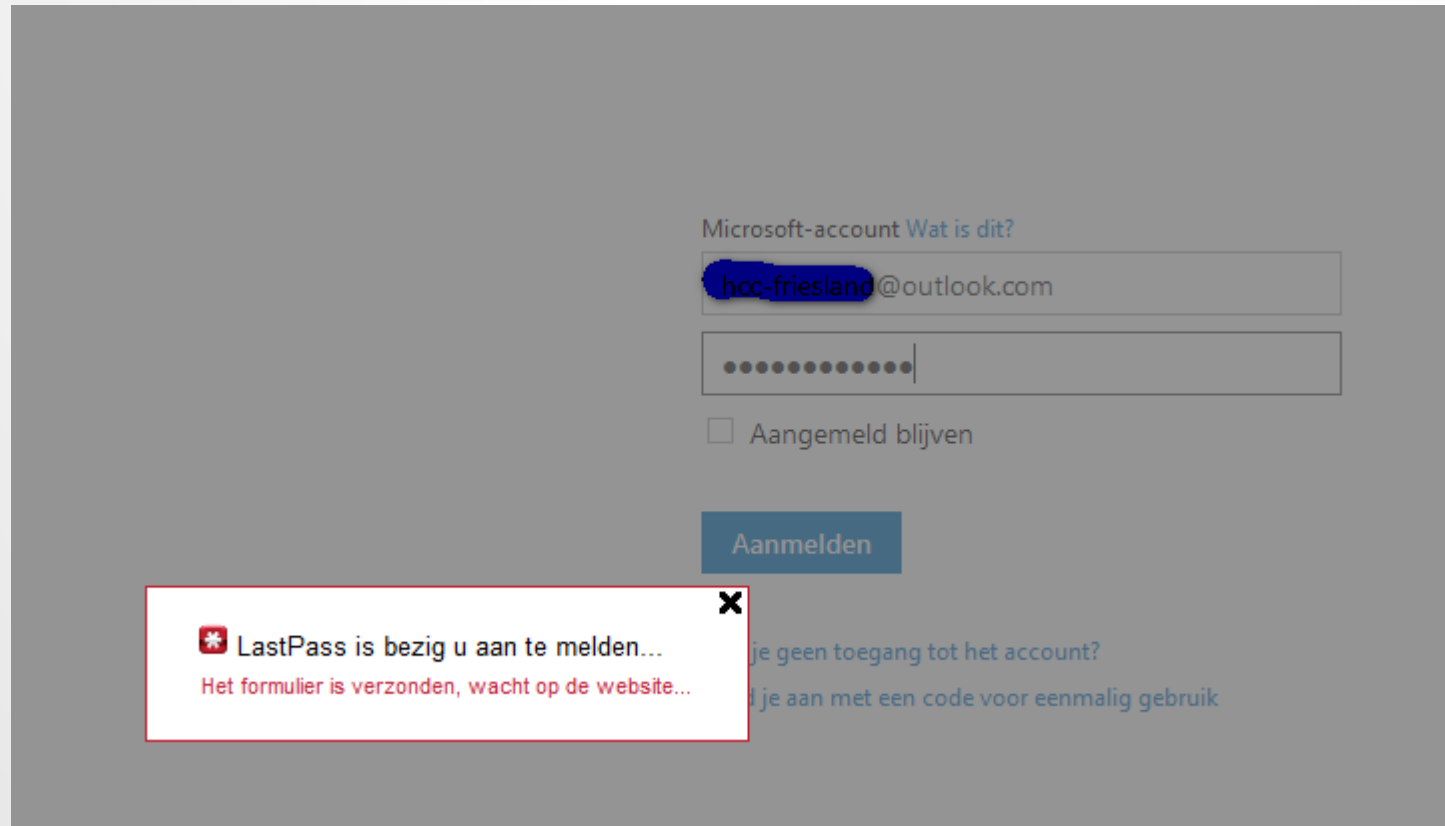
Microsoft-account Wat is dit?

hcc-friesland@outlook.com

●●●●●●●●●●●●●

Aangemeld blijven

Aanmelden

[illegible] je geen toegang tot het account?

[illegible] je aan met een code voor eenmalig gebruik

LastPass is bezig u aan te melden...

Het formulier is verzonden, wacht op de website...